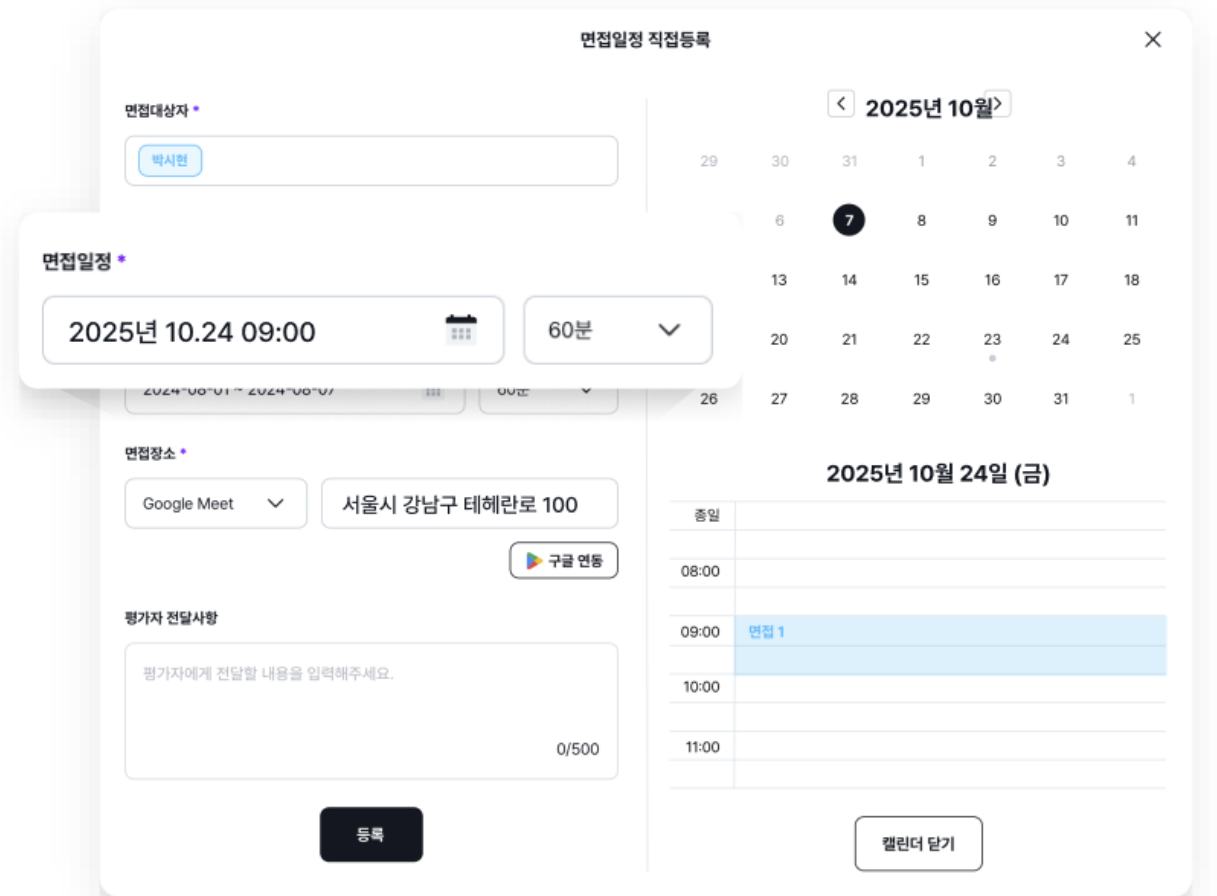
면접일정 직접등록

면접대상자 *

박시현

면접일정 *

2025년 10.24 09:00

60분

2024-08-01 ~ 2024-08-07

60분

면접장소 *

Google Meet

서울시 강남구 테헤란로 100

구글 연동

평가자 전달사항

평가자에게 전달할 내용을 입력해주세요.

0/500

등록

2025년 10월

| 29 | 30 | 31 | 1 | 2 | 3 | 4 |
|---|---|---|---|---|---|---|
| | 6 | 7 | 8 | 9 | 10 | 11 |
| | 13 | 14 | 15 | 16 | 17 | 18 |
| | 20 | 21 | 22 | 23 | 24 | 25 |
| 26 | 27 | 28 | 29 | 30 | 31 | 1 |

2025년 10월 24일 (금)

종일

08:00

09:00 면접 1

10:00

11:00

캘린더 닫기